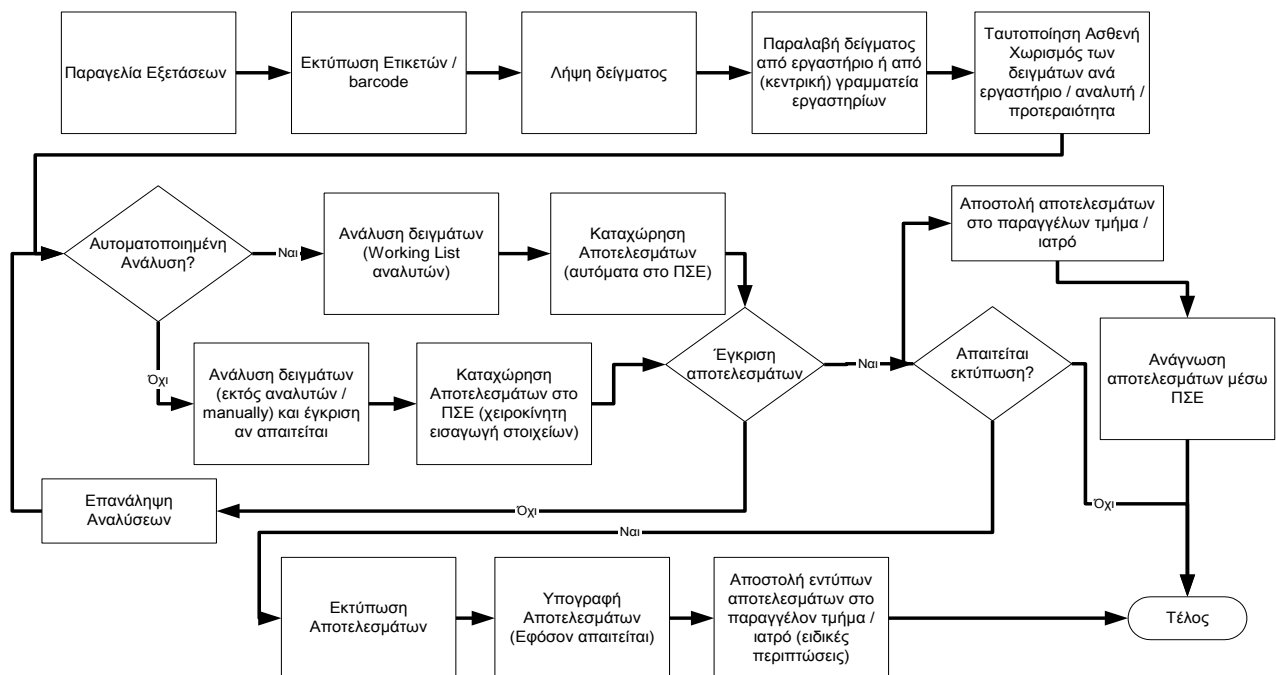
Παραγγελία Εξετάσεων

Εκτύπωση Ετικετών / barcode

Λήψη δείγματος

Παραλαβή δείγματος από εργαστήριο ή από (κεντρική) γραμματεία εργαστηρίων

Ταυτοποίηση Ασθενή Χωρισμός των δειγμάτων ανά εργαστήριο / αναλυτή / προτεραιότητα

Αυτοματοποιημένη Ανάλυση?

Ναι

Ανάλυση δειγμάτων (Working List αναλυτών)

Καταχώρηση Αποτελεσμάτων (αυτόματα στο ΠΣΕ)

Αποστολή αποτελεσμάτων στο παραγγέλων τμήμα / ιατρό

Όχι

Ανάλυση δειγμάτων (εκτός αναλυτών / manually) και έγκριση αν απαιτείται

Καταχώρηση Αποτελεσμάτων στο ΠΣΕ (χειροκίνητη εισαγωγή στοιχείων)

Έγκριση αποτελεσμάτων

Ναι

Απαιτείται εκτύπωση?

Ανάγνωση αποτελεσμάτων μέσω ΠΣΕ

Επανάληψη Αναλύσεων

Όχι

Όχι

Ναι

Εκτύπωση Αποτελεσμάτων

Υπογραφή Αποτελεσμάτων (Εφόσον απαιτείται)

Αποστολή εντύπων αποτελεσμάτων στο παραγγέλον τμήμα / ιατρό (ειδικές περιπτώσεις)

Τέλος